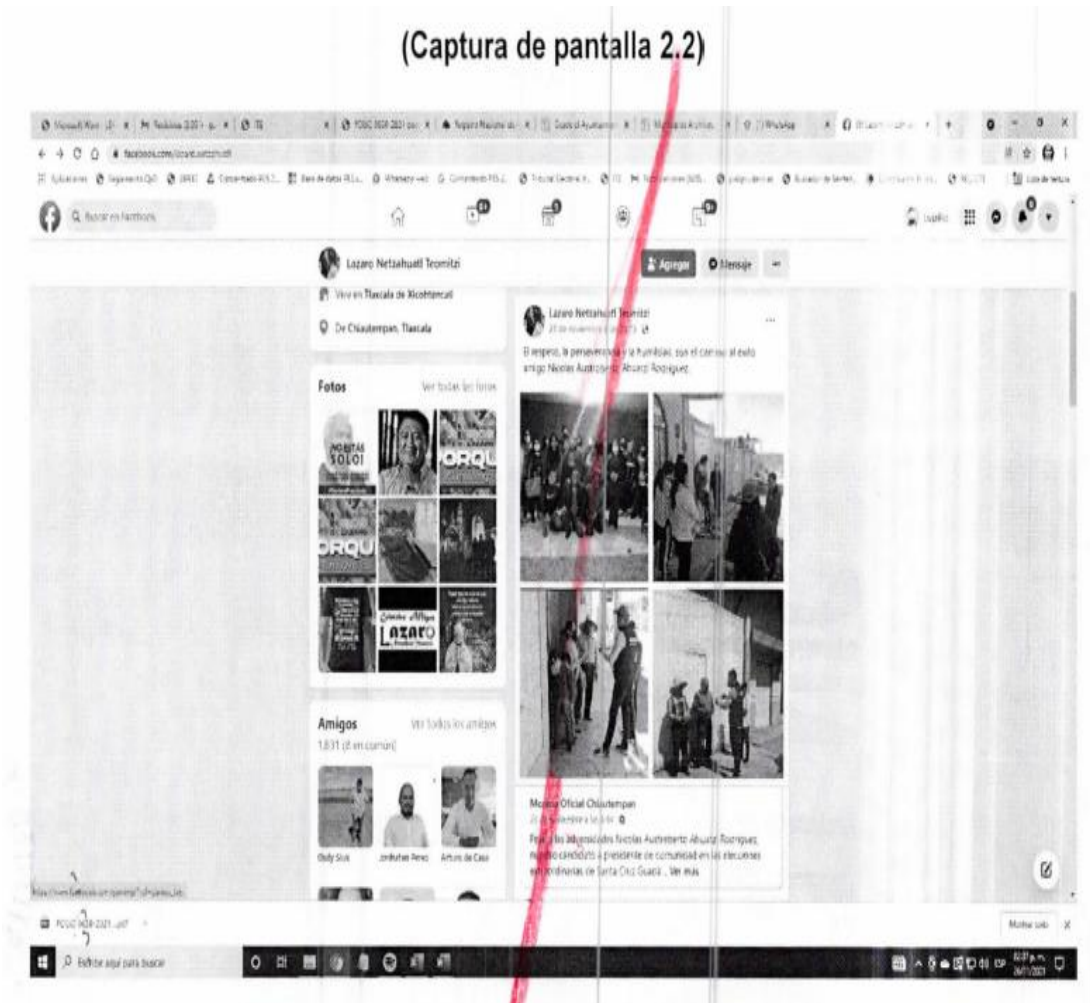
(Captura de pantalla 2.2)

facebook.com/lazaro.netzah.off

Q Buscar en Facebook

Lazaro Netzahuatl Teomitzi

Agregar Mensaje

Vive en Tlaxcala de Xicohtencatl

De Chiautempan, Tlaxcala

Fotos Ver todas las fotos

NO ESTÁS SOLO!

Lazaro

Amigos Ver todos los amigos
1,831 (1 en común)

Lazaro Netzahuatl Teomitzi
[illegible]

El respeto, la perseverancia y la humildad, son el camino al éxito amigo Nicolás Austreberto Abuanzi Rodríguez.

Morena Oficial Chiautempan
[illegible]

Felicita al ciudadano Nicolás Austreberto Abuanzi Rodriguez, nuestro candidato a presidente de comunidad en las elecciones extraordinarias de Santa Cruz Guadi... Ver más

Escribe aquí para buscar

Mostrar todo